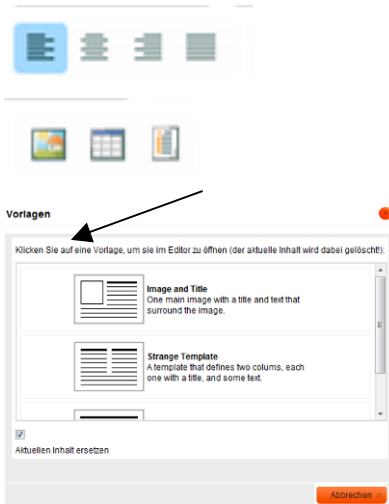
Vorlagen

Klicken Sie auf eine Vorlage, um sie im Editor zu öffnen (der aktuelle Inhalt wird dabei gelöscht!):

Image and Title
One main image with a title and text that surround the image.

Strange Template
A template that defines two colums, each one with a title, and some text.

☑
Aktuellen Inhalt ersetzen

Abbrechen